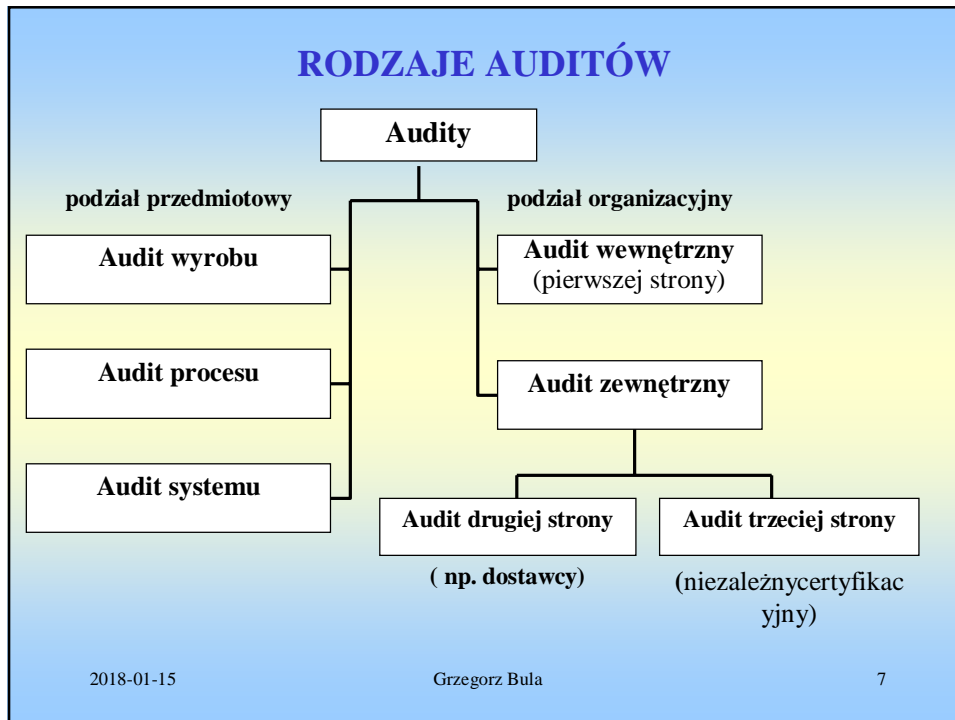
RODZAJE AUDITÓW

Audity

podział przedmiotowy

podział organizacyjny

Audit wyrobu

Audit procesu

Audit systemu

Audit wewnętrzny (pierwszej strony)

Audit zewnętrzny

Audit drugiej strony

( np. dostawcy)

Audit trzeciej strony

(niezależnycertyfikacyjny)

2018-01-15

Grzegorz Bula

7